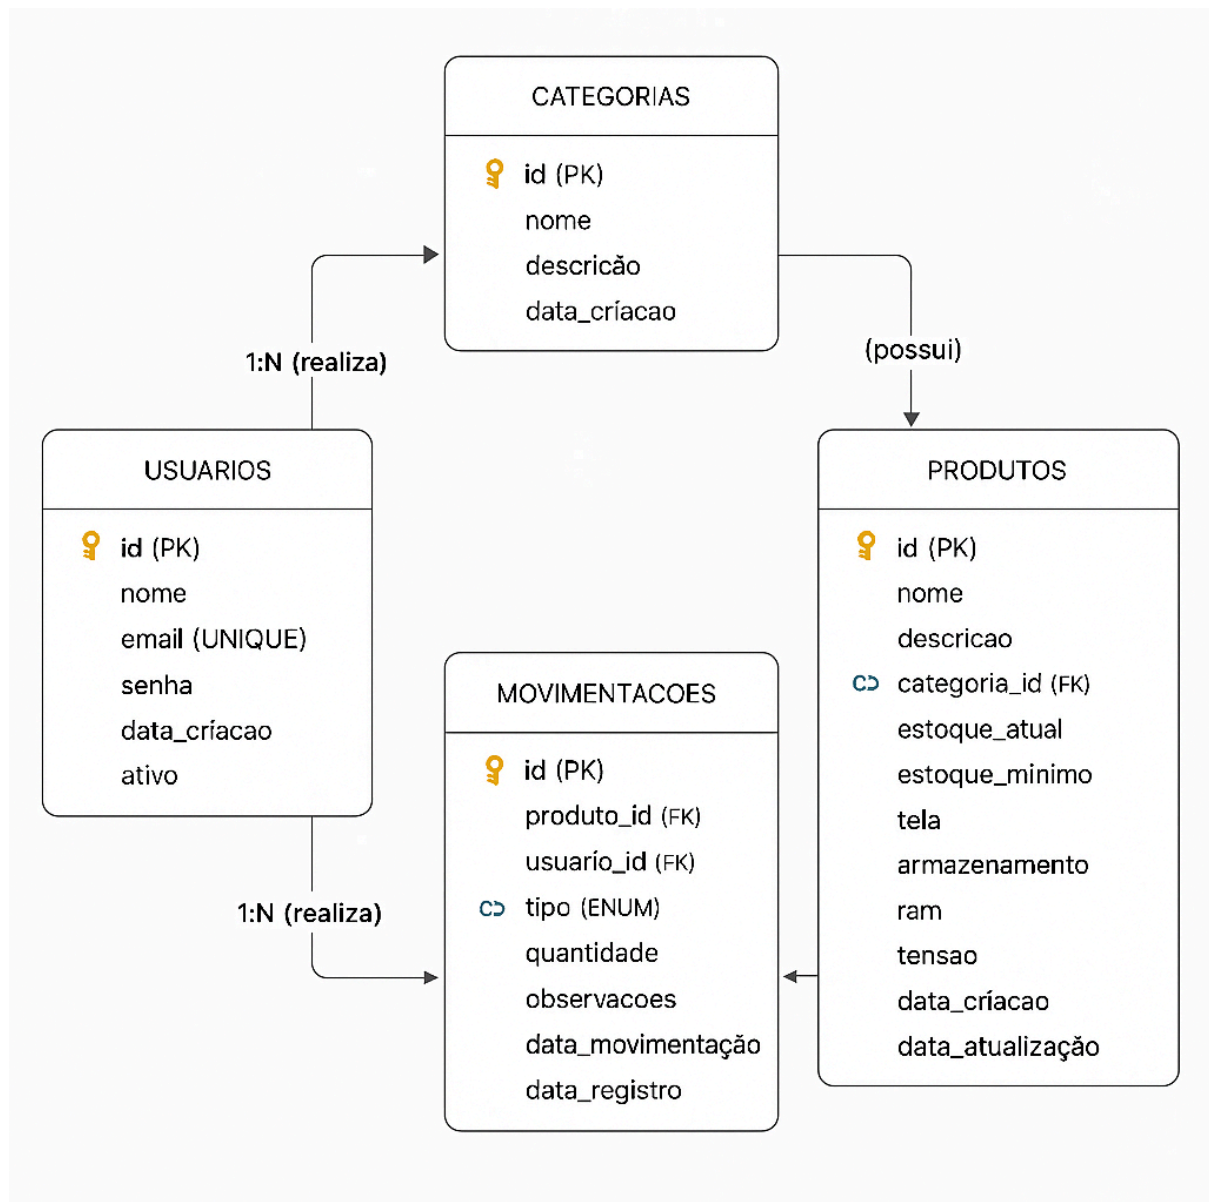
CATEGORIAS

id (PK)
nome
descricão
data_críacao

1:N (realiza)

(possui)

USUARIOS

id (PK)
nome
email (UNIQUE)
senha
data_críacao
ativo

PRODUTOS

id (PK)
nome
descricao
categoria_id (FK)
estoque_atual
estoque_minimo
tela
armazenamento
ram
tensao
data_críacao
data_atualização

MOVIMENTACOES

id (PK)
produto_id (FK)
usuarío_id (FK)
tipo (ENUM)
quantidade
observacoes
data_movimentação
data_registro

1:N (realiza)